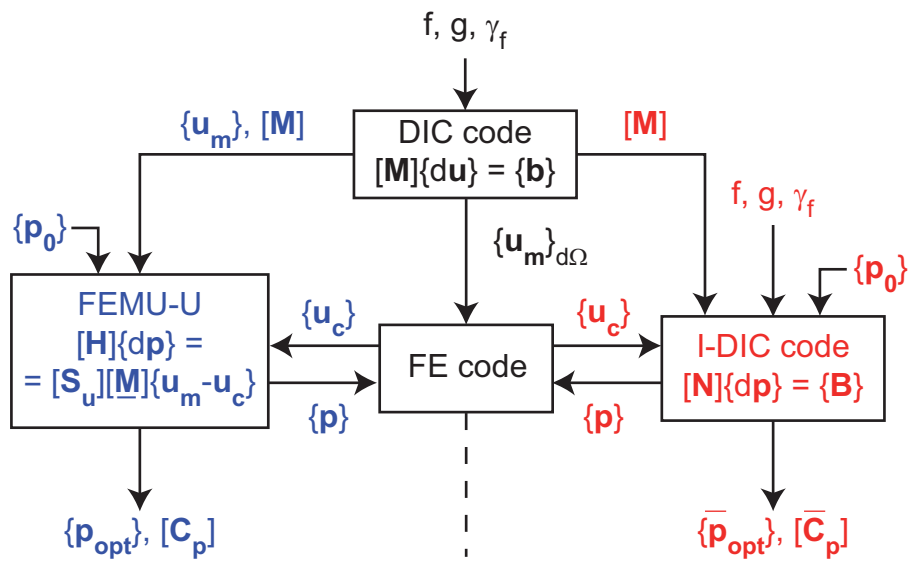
f, g, $\gamma_f$

$\{\mathbf{u_m}\}$, $[\mathbf{M}]$

DIC code
$[\mathbf{M}]\{d\mathbf{u}\} = \{\mathbf{b}\}$

$[\mathbf{M}]$

$\{\mathbf{p_0}\}$

$\{\mathbf{u_m}\}_{d\Omega}$

f, g, $\gamma_f$

$\{\mathbf{p_0}\}$

FEMU-U
$[\mathbf{H}]\{d\mathbf{p}\} =$
$= [\mathbf{S_u}][\underline{\mathbf{M}}]\{\mathbf{u_m}-\mathbf{u_c}\}$

$\{\mathbf{u_c}\}$

FE code

$\{\mathbf{u_c}\}$

I-DIC code
$[\mathbf{N}]\{d\mathbf{p}\} = \{\mathbf{B}\}$

$\{\mathbf{p}\}$

$\{\mathbf{p}\}$

$\{\mathbf{p_{opt}}\}$, $[\mathbf{C_p}]$

$\{\overline{\mathbf{p}}_{\mathbf{opt}}\}$, $[\overline{\mathbf{C}}_{\mathbf{p}}]$